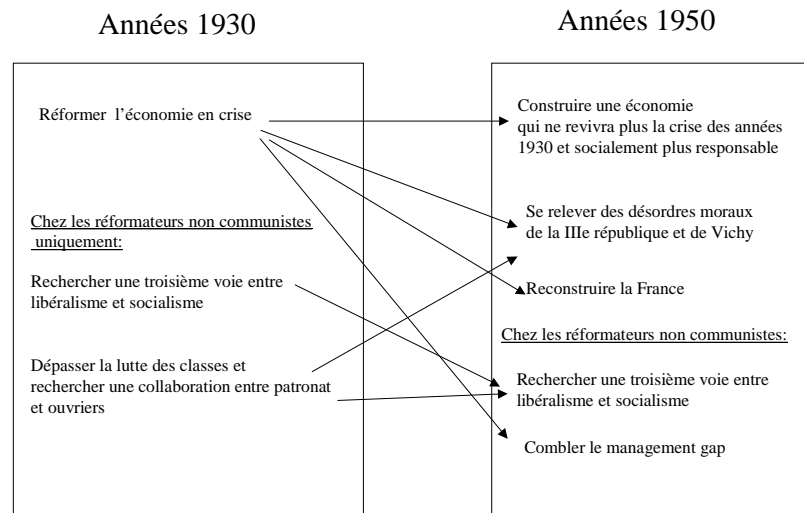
Années 1930

Réformer l'économie en crise

Chez les réformateurs non communistes uniquement:

Rechercher une troisième voie entre libéralisme et socialisme

Dépasser la lutte des classes et rechercher une collaboration entre patronat et ouvriers

Années 1950

Construire une économie qui ne revivra plus la crise des années 1930 et socialement plus responsable

Se relever des désordres moraux de la IIIe république et de Vichy

Reconstruire la France

Chez les réformateurs non communistes:

Rechercher une troisième voie entre libéralisme et socialisme

Combler le management gap